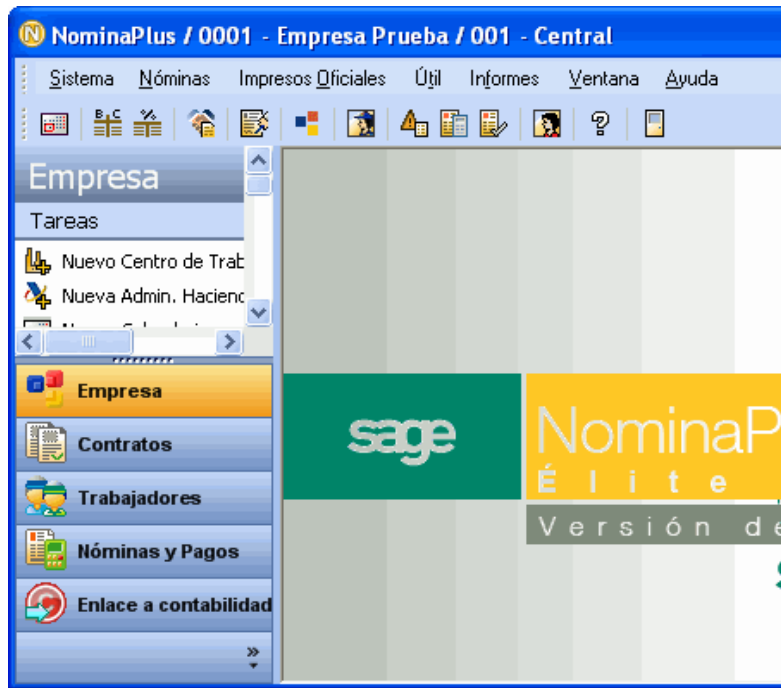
NominaPlus / 0001 - Empresa Prueba / 001 - Central

Sistema Nóminas Impresos Oficiales Útil Informes Ventana Ayuda

Empresa

Tareas

Nuevo Centro de Trab

Nueva Admin. Hacienc

Empresa

Contratos

Trabajadores

Nóminas y Pagos

Enlace a contabilidad

sage

NominaP

É l i t e

V e r s i ó n d e